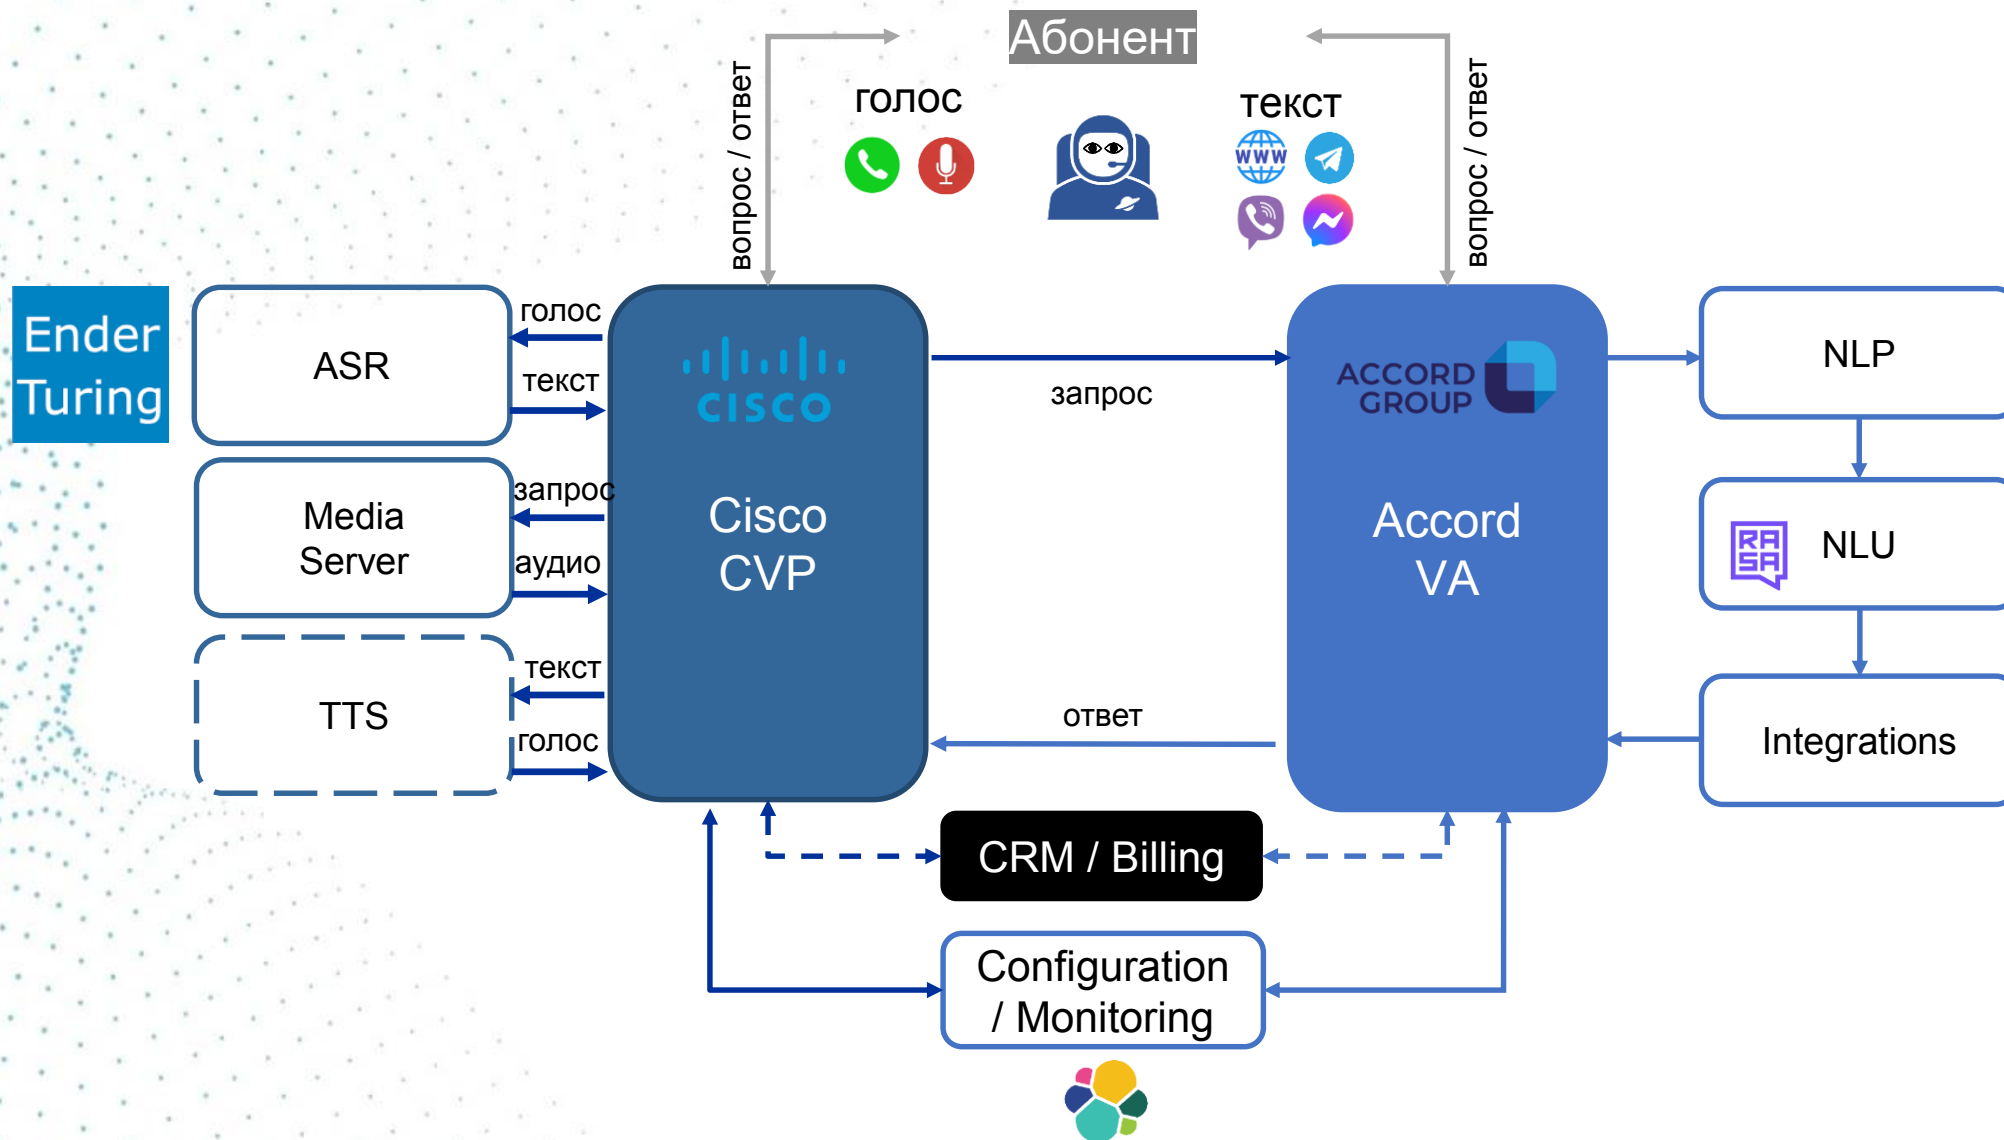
Абонент

вопрос / ответ

голос

текст

вопрос / ответ

Ender Turing

ASR

голос

текст

Media Server

запрос

аудио

TTS

текст

голос

cisco

Cisco CVP

запрос

ответ

ACCORD GROUP

Accord VA

NLP

NLU

Integrations

CRM / Billing

Configuration / Monitoring